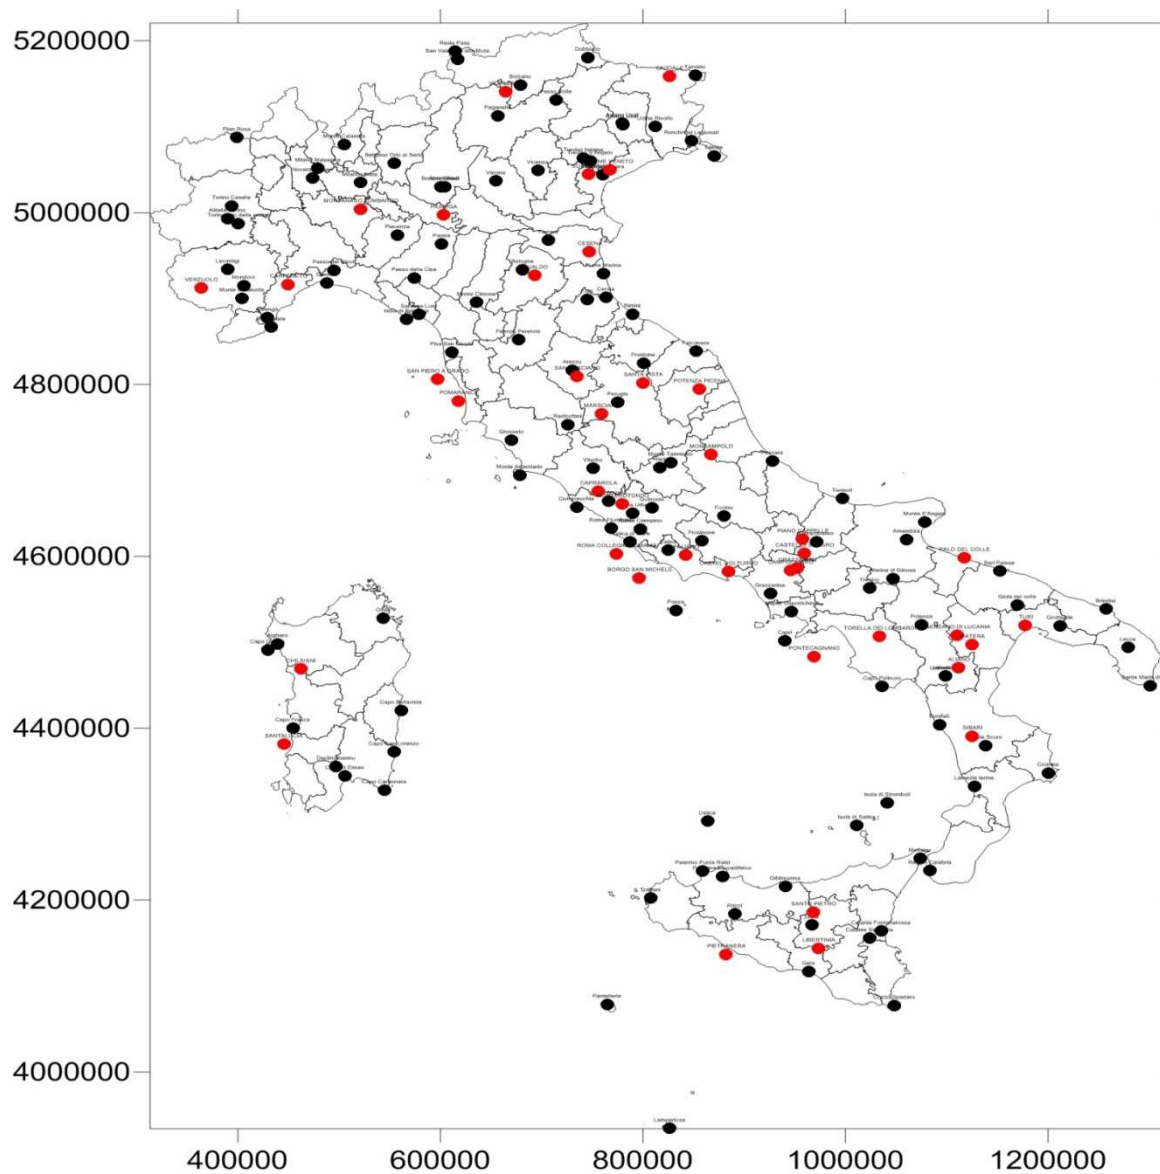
5200000
5000000
4800000
4600000
4400000
4200000
4000000

400000
600000
800000
1000000
1200000

Resia Pass
San Valentino alla Muta
Dobbiaco
Bolzano
Paganella
Tarvisio
Capo Mele
Piacenza
Verona
Vicenza
Trieste
CESENA
VERZUOLO
Mondovi
Albenga
Genova
Passo della Cisa
Pisa
SAN PIERO A GRADO
POMARANCE
Grosseto
Monte Argentario
Firenze Peretola
Arezzo
Perugia
MARSCIANO
SANTA FISTA
POTENZA PICENA
Falconara
Frontone
Viterbo
MONTEMPIANO
Pescara
Termoli
Monte S'Angelo
Amendola
FALO DEL COLLE
Bari Palese
Brindisi
Gioia del colle
Lecce
Santa Maria di Leuca
TURI
MATERA
Potenza
TORELLA DEI LOMBARDI
PONTECAGNANO
Capri
Capo Palinuro
Ponza
Frosinone
Fucino
Roma Ciampino
Pratica di Mare
ROMA COLLEGIO ROMANO
BORGO SAN MICHELE
CASTEL DI SANGRO
Grazzanise
Capo Carbonara
Capo Frasca
SANTA LUCIA
CHILIVANI
Alghero
Olbia
Capo Bellavista
Decimomannu
SIBARI
Capo Scuro
Crotone
Lamezia terme
Isola di Stromboli
Isola di Salina
Ustica
Messina
Reggio Calabria
Palermo Punta Raisi
Gibilmanna
SANTO PIETRO
LIBERTINIA
Catania Fontanarossa
Trapani
PIETRANERA
Gela
Capo Passero
Pantelleria
Lampedusa